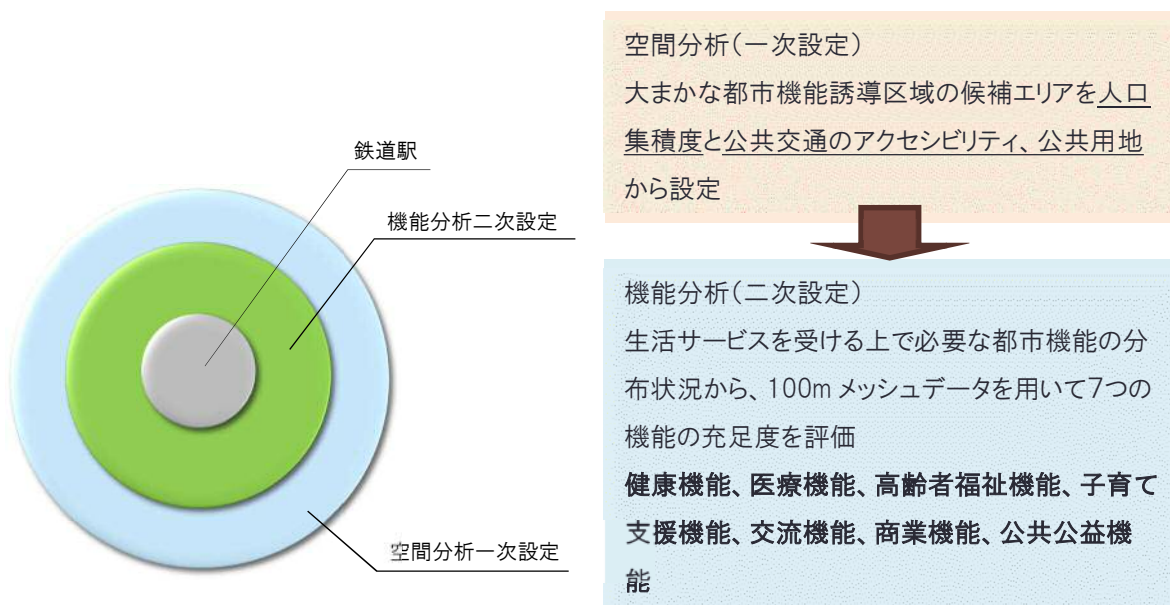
鉄道駅

機能分析二次設定

空間分析一次設定

空間分析（一次設定）
大まかな都市機能誘導区域の候補エリアを人口集積度と公共交通のアクセシビリティ、公共用地から設定

機能分析（二次設定）
生活サービスを受ける上で必要な都市機能の分布状況から、100m メッシュデータを用いて7つの機能の充足度を評価
健康機能、医療機能、高齢者福祉機能、子育て支援機能、交流機能、商業機能、公共公益機能